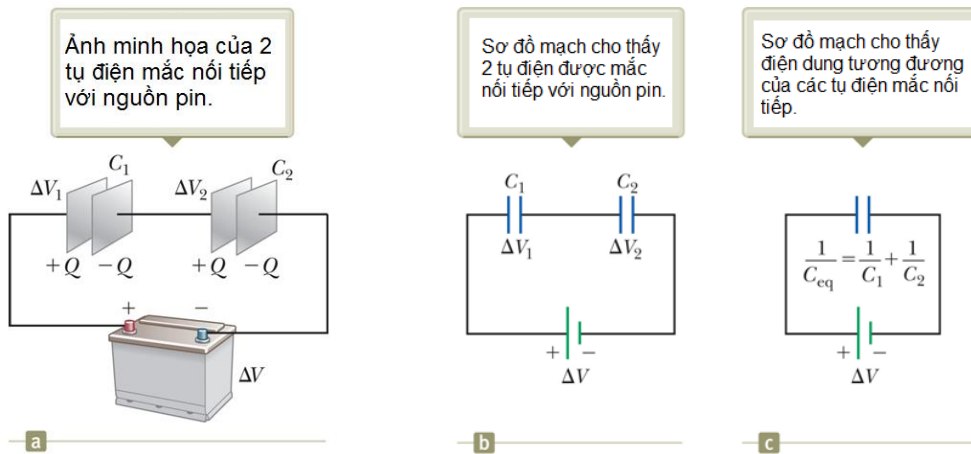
Ảnh minh họa của 2 tụ điện mắc nối tiếp với nguồn pin.

$\Delta V_1$ $C_1$ $\Delta V_2$ $C_2$

$+Q$ $-Q$ $+Q$ $-Q$

+ −

$\Delta V$

a

Sơ đồ mạch cho thấy 2 tụ điện được mắc nối tiếp với nguồn pin.

$C_1$ $C_2$

$\Delta V_1$ $\Delta V_2$

+ −

$\Delta V$

b

Sơ đồ mạch cho thấy điện dung tương đương của các tụ điện mắc nối tiếp.

$\frac{1}{C_{eq}} = \frac{1}{C_1} + \frac{1}{C_2}$

+ −

$\Delta V$

c